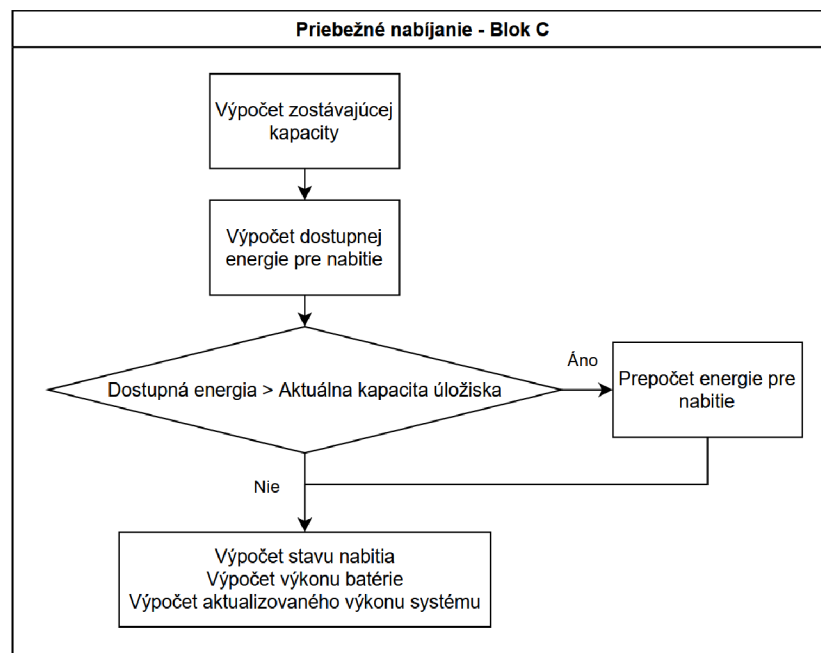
Priebežné nabíjanie - Blok C

Výpočet zostávajúcej kapacity

Výpočet dostupnej energie pre nabitie

Dostupná energia > Aktuálna kapacita úložiska

Áno

Prepočet energie pre nabitie

Nie

Výpočet stavu nabitia
Výpočet výkonu batérie
Výpočet aktualizovaného výkonu systému